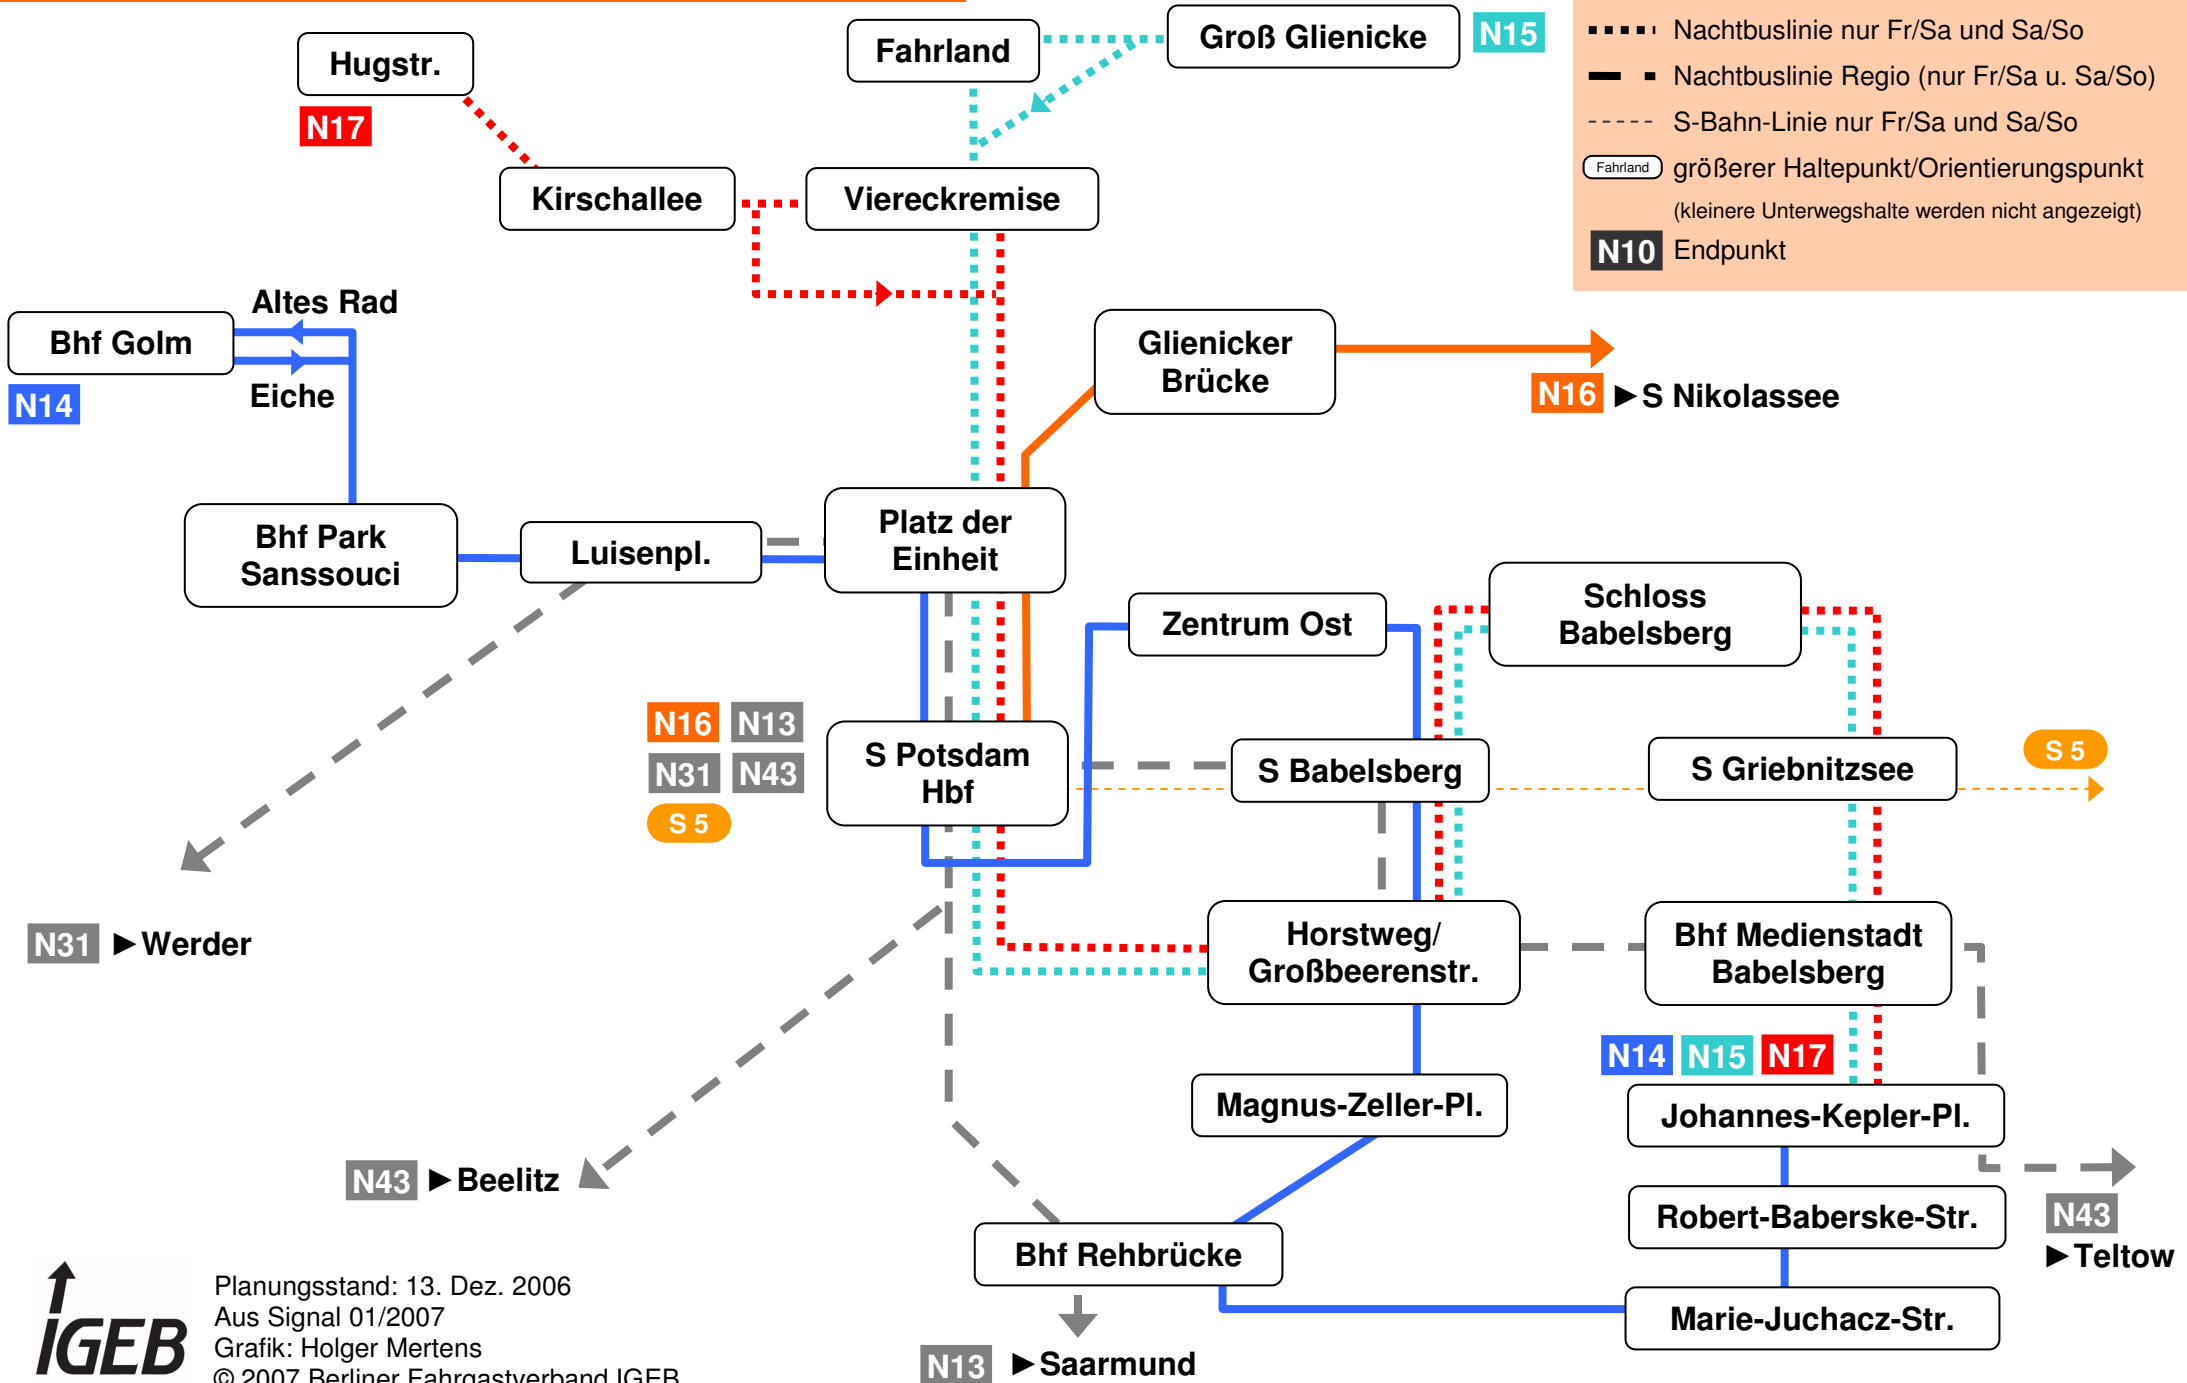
Nachtbuslinie nur Fr/Sa und Sa/So
Nachtbuslinie Regio (nur Fr/Sa u. Sa/So)
S-Bahn-Linie nur Fr/Sa und Sa/So
Fahrland größerer Haltepunkt/Orientierungspunkt
(kleinere Unterwegshalte werden nicht angezeigt)
N10 Endpunkt

Hugstr.
N17
Fahrland
Groß Glienicke
N15
Kirschallee
Viereckremise
Altes Rad
Bhf Golm
N14
Eiche
Glienicker Brücke
N16 ▶S Nikolassee
Bhf Park Sanssouci
Luisenpl.
Platz der Einheit
Zentrum Ost
Schloss Babelsberg
N16 N13
N31 N43
S 5
S Potsdam Hbf
S Babelsberg
S Griebnitzsee
S 5
N31 ▶Werder
Horstweg/ Großbeerenstr.
Bhf Medienstadt Babelsberg
N14 N15 N17
Magnus-Zeller-Pl.
Johannes-Kepler-Pl.
N43 ▶Beelitz
Robert-Baberske-Str.
N43
▶Teltow
Bhf Rehbrücke
Marie-Juchacz-Str.
IGEB
Planungsstand: 13. Dez. 2006
Aus Signal 01/2007
Grafik: Holger Mertens
© 2007 Berliner Fahrgastverband IGEB
N13 ▶Saarmund